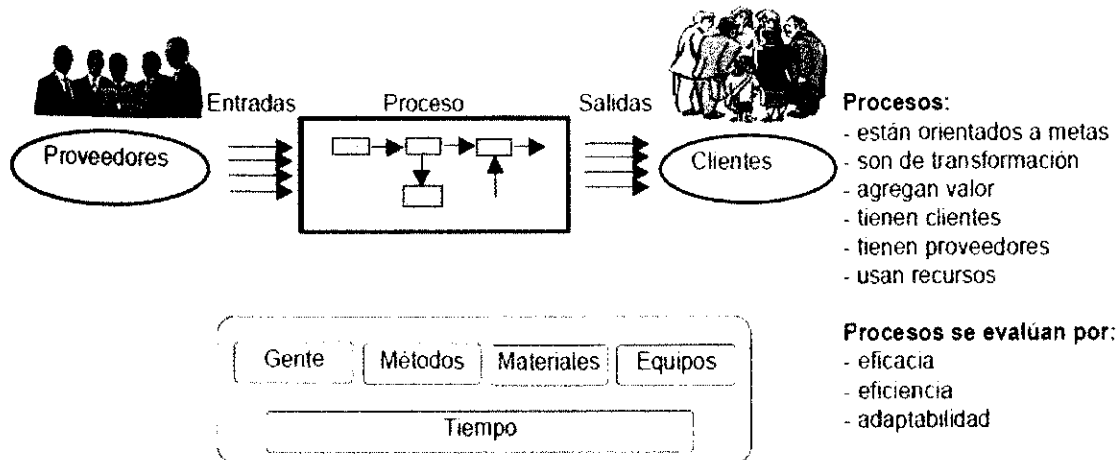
Entradas
Proceso
Salidas
Proveedores
Clientes

Procesos:
- están orientados a metas
- son de transformación
- agregan valor
- tienen clientes
- tienen proveedores
- usan recursos

Gente
Métodos
Materiales
Equipos
Tiempo

Procesos se evalúan por:
- eficacia
- eficiencia
- adaptabilidad